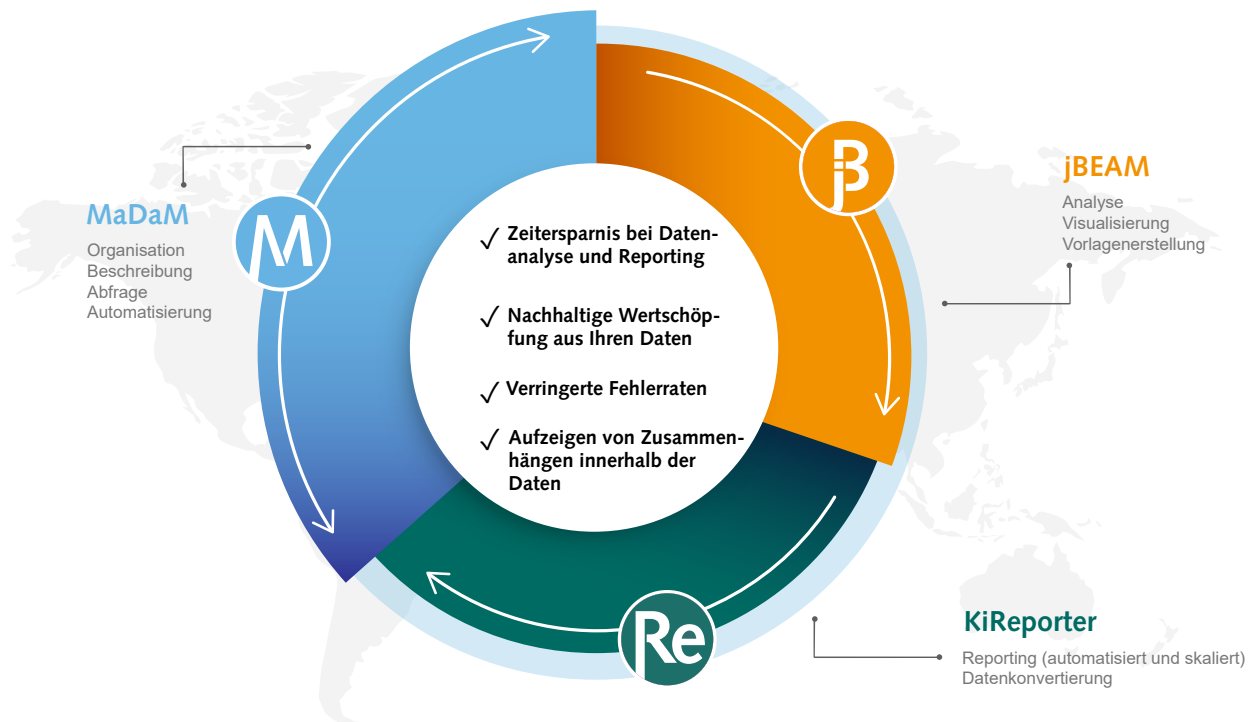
MaDaM

Organisation
Beschreibung
Abfrage
Automatisierung

M

jB

jBEAM

Analyse
Visualisierung
Vorlagenerstellung

✓ Zeitersparnis bei Datenanalyse und Reporting

✓ Nachhaltige Wertschöpfung aus Ihren Daten

✓ Verringerte Fehlerraten

✓ Aufzeigen von Zusammenhängen innerhalb der Daten

Re

KiReporter

Reporting (automatisiert und skaliert)
Datenkonvertierung